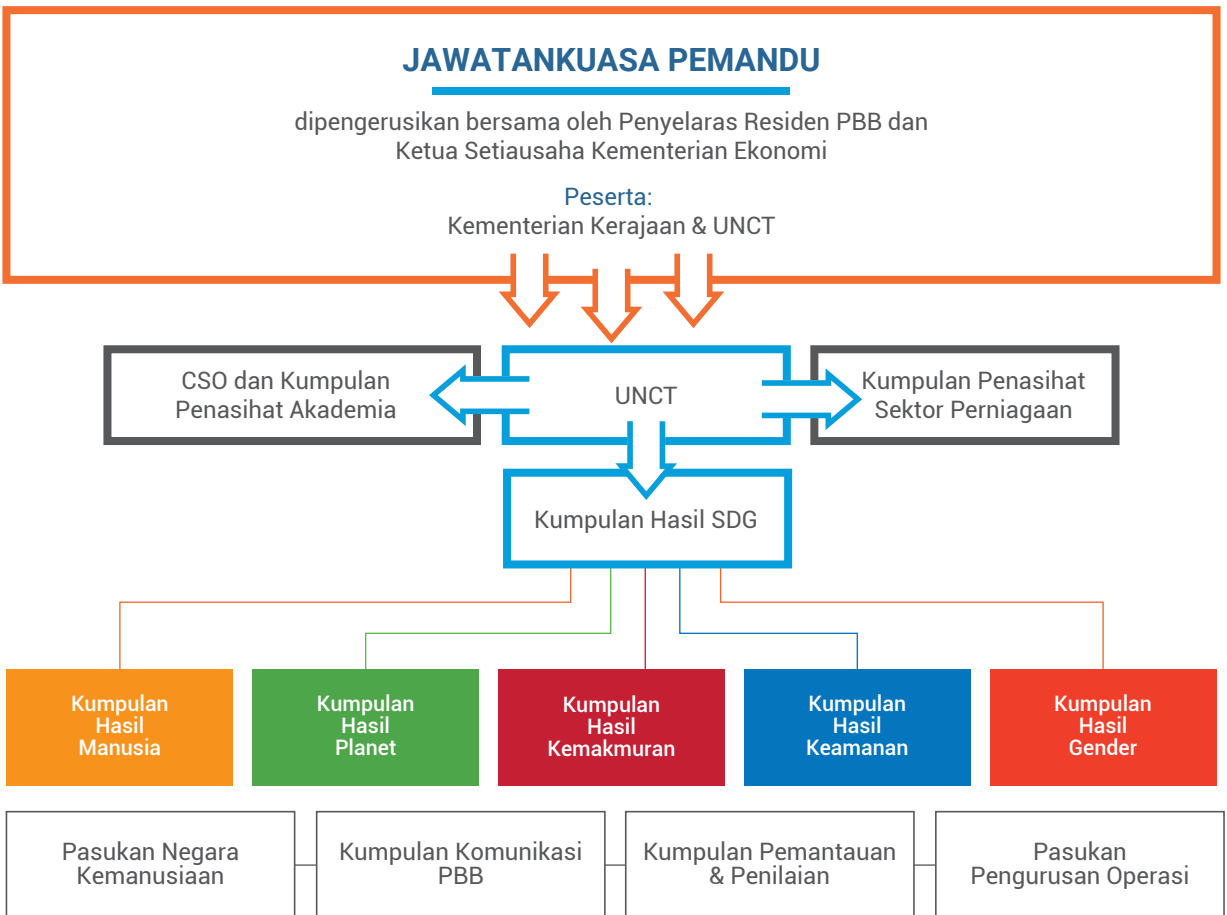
JAWATANKUASA PEMANDU

dipengerusikan bersama oleh Penyelaras Residen PBB dan Ketua Setiausaha Kementerian Ekonomi

Peserta:
Kementerian Kerajaan & UNCT

CSO dan Kumpulan Penasihat Akademia

UNCT

Kumpulan Penasihat Sektor Perniagaan

Kumpulan Hasil SDG

Kumpulan Hasil Manusia

Kumpulan Hasil Planet

Kumpulan Hasil Kemakmuran

Kumpulan Hasil Keamanan

Kumpulan Hasil Gender

Pasukan Negara Kemanusiaan

Kumpulan Komunikasi PBB

Kumpulan Pemantauan & Penilaian

Pasukan Pengurusan Operasi